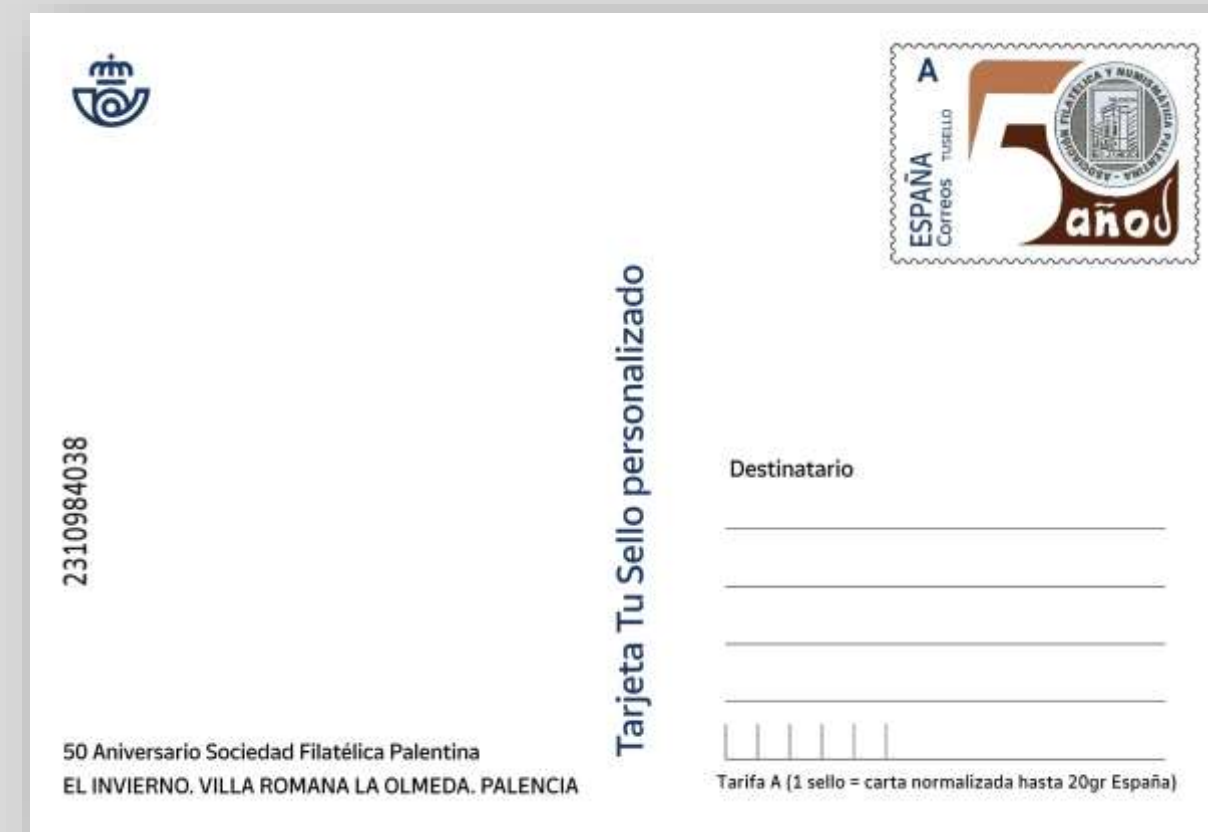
A
ESPAÑA
Correos
TUSELLO
ASOCIACIÓN FILATÉLICA Y NUMISMÁTICA PALENTINA
5
años

2310984038

Tarjeta Tu Sello personalizado

Destinatario

Tarifa A (1 sello = carta normalizada hasta 20gr España)

50 Aniversario Sociedad Filatélica Palentina
EL INVIERNO. VILLA ROMANA LA OLMEDA. PALENCIA